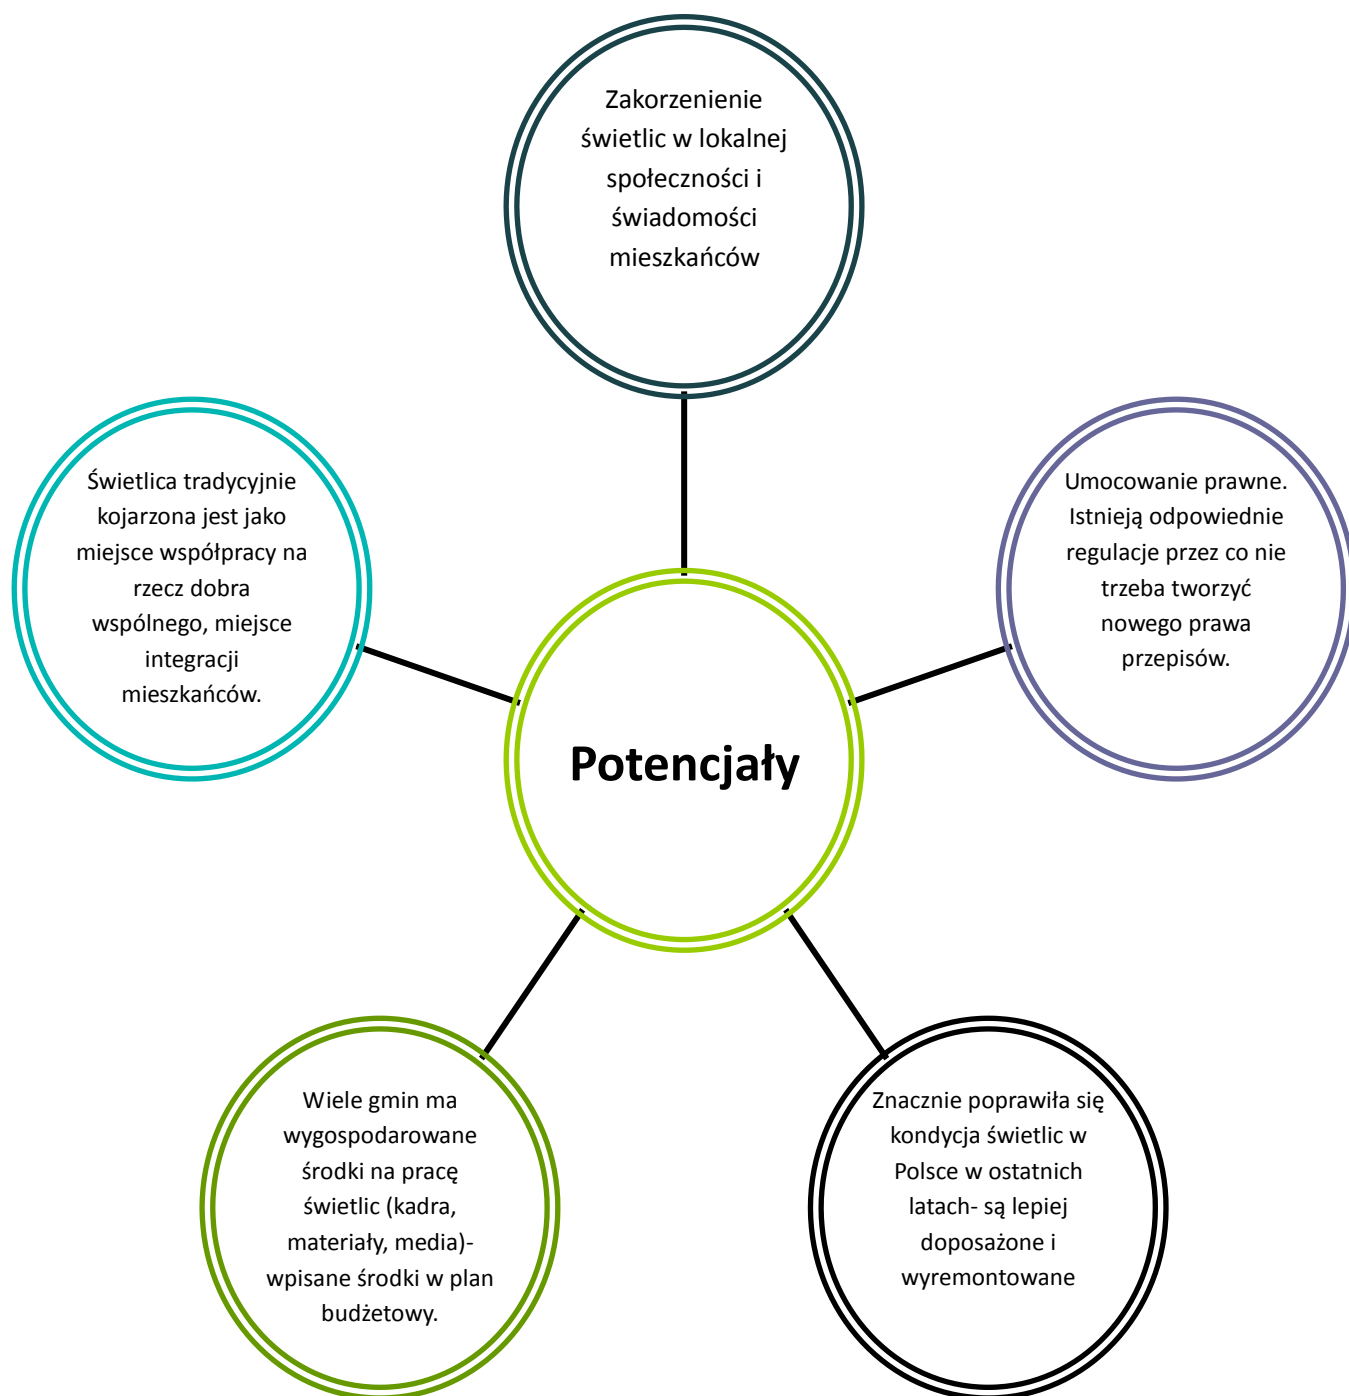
Zakorzenienie świetlic w lokalnej społeczności i świadomości mieszkańców

Świetlica tradycyjnie kojarzona jest jako miejsce współpracy na rzecz dobra wspólnego, miejsce integracji mieszkańców.

Potencjały

Umocowanie prawne. Istnieją odpowiednie regulacje przez co nie trzeba tworzyć nowego prawa przepisów.

Wiele gmin ma wygospodarowane środki na pracę świetlic (kadra, materiały, media)- wpisane środki w plan budżetowy.

Znacznie poprawiła się kondycja świetlic w Polsce w ostatnich latach- są lepiej doposażone i wyremontowane